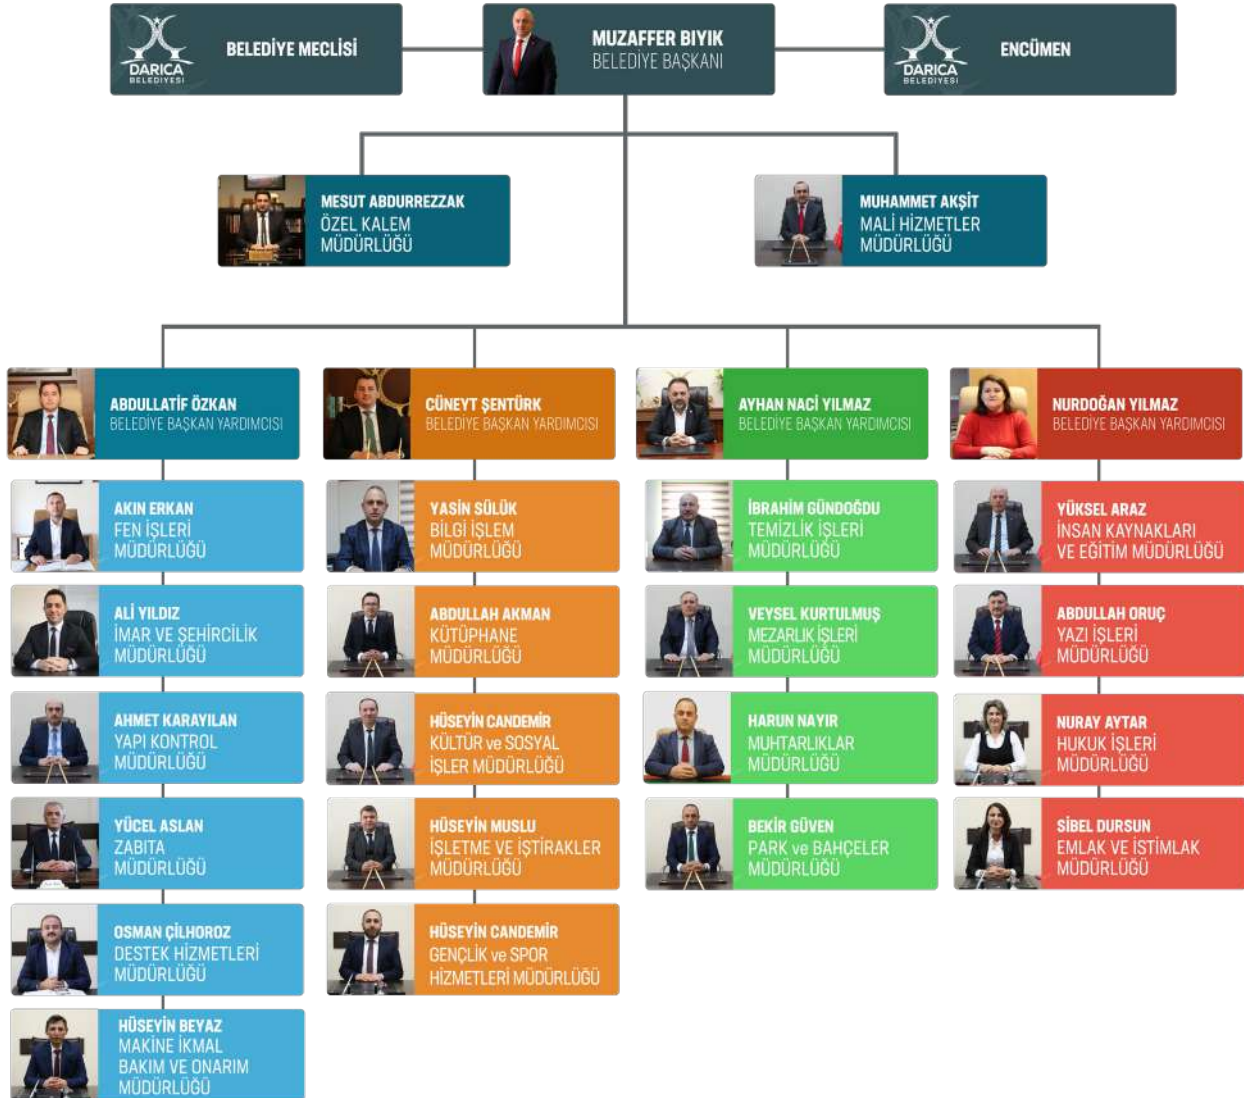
DARICA BELEDİYESİ

BELEDİYE MECLİSİ

MUZAFFER BIYIK
BELEDİYE BAŞKANI

DARICA BELEDİYESİ

ENCÜMEN

MESUT ABDURREZZAK
ÖZEL KALEM MÜDÜRLÜĞÜ

MUHAMMET AKŞİT
MALİ HİZMETLER MÜDÜRLÜĞÜ

ABDULLATİF ÖZKAN
BELEDİYE BAŞKAN YARDIMCISI

AKIN ERKAN
FEN İŞLERİ MÜDÜRLÜĞÜ

ALİ YILDIZ
İMAR VE ŞEHİRCİLİK MÜDÜRLÜĞÜ

AHMET KARAYILAN
YAPI KONTROL MÜDÜRLÜĞÜ

YÜCEL ASLAN
ZABITA MÜDÜRLÜĞÜ

OSMAN ÇİLHOROZ
DESTEK HİZMETLERİ MÜDÜRLÜĞÜ

HÜSEYİN BEYAZ
MAKİNE İKMAL BAKIM VE ONARIM MÜDÜRLÜĞÜ

CÜNEYT ŞENTÜRK
BELEDİYE BAŞKAN YARDIMCISI

YASİN SÜLÜK
BİLGİ İŞLEM MÜDÜRLÜĞÜ

ABDULLAH AKMAN
KÜTÜPHANE MÜDÜRLÜĞÜ

HÜSEYİN CANDEMİR
KÜLTÜR ve SOSYAL İŞLER MÜDÜRLÜĞÜ

HÜSEYİN MUSLU
İŞLETME VE İŞTİRAKLER MÜDÜRLÜĞÜ

HÜSEYİN CANDEMİR
GENÇLİK ve SPOR HİZMETLERİ MÜDÜRLÜĞÜ

AYHAN NACİ YILMAZ
BELEDİYE BAŞKAN YARDIMCISI

İBRAHİM GÜNDOĞDU
TEMİZLİK İŞLERİ MÜDÜRLÜĞÜ

VEYSEL KURTULMUŞ
MEZARLIK İŞLERİ MÜDÜRLÜĞÜ

HARUN NAYIR
MUHTARLIKLAR MÜDÜRLÜĞÜ

BEKİR GÜVEN
PARK ve BAHÇELER MÜDÜRLÜĞÜ

NURDOĞAN YILMAZ
BELEDİYE BAŞKAN YARDIMCISI

YÜKSEL ARAZ
İNSAN KAYNAKLARI VE EĞİTİM MÜDÜRLÜĞÜ

ABDULLAH ORUÇ
YAZI İŞLERİ MÜDÜRLÜĞÜ

NURAY AYTAR
HUKUK İŞLERİ MÜDÜRLÜĞÜ

SİBEL DURSUN
EMLAK VE İSTİMLAK MÜDÜRLÜĞÜ